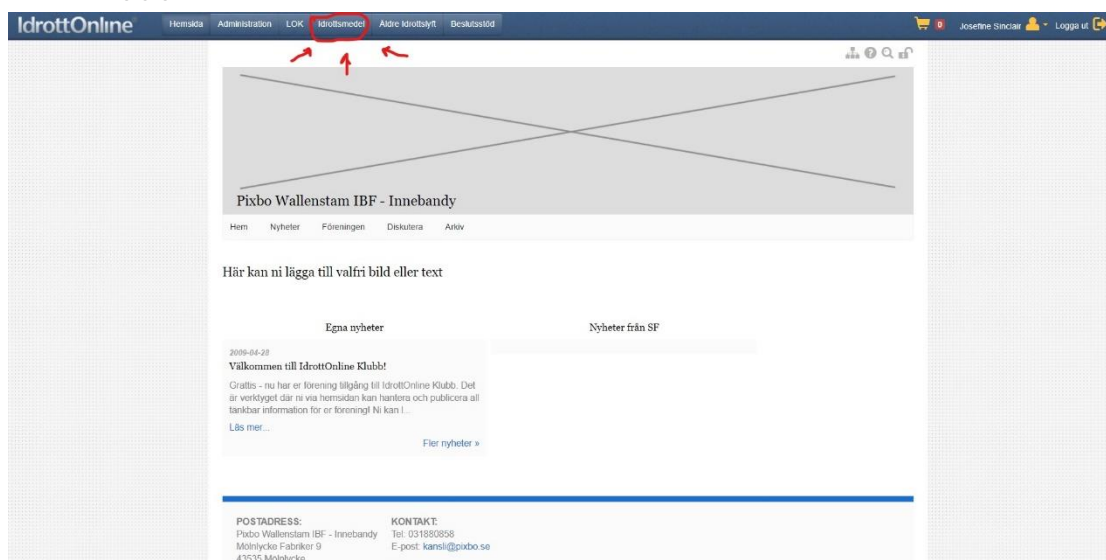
IdrottOnline Hemsida Administration LOK Idrottsmedel Äldre Idrottslyft Beslutsstöd

0 Josefine Sinclair Logga ut

Pixbo Wallenstam IBF - Innebandy

Hem Nyheter Föreningen Diskutera Arkiv

Här kan ni lägga till valfri bild eller text

Egna nyheter

2009-04-28

Välkommen till IdrottOnline Klubb!

Grattis - nu har er förening tillgång till IdrottOnline Klubb. Det är verktyget där ni via hemsidan kan hantera och publicera all tänkbar information för er förening! Ni kan l...

Läs mer...

Fler nyheter »

Nyheter från SF

POSTADRESS:
Pixbo Wallenstam IBF - Innebandy
Mölnlycke Fabriker 9
43535 Mölnlycke

KONTAKT:
Tel: 031880858
E-post: kansli@pixbo.se